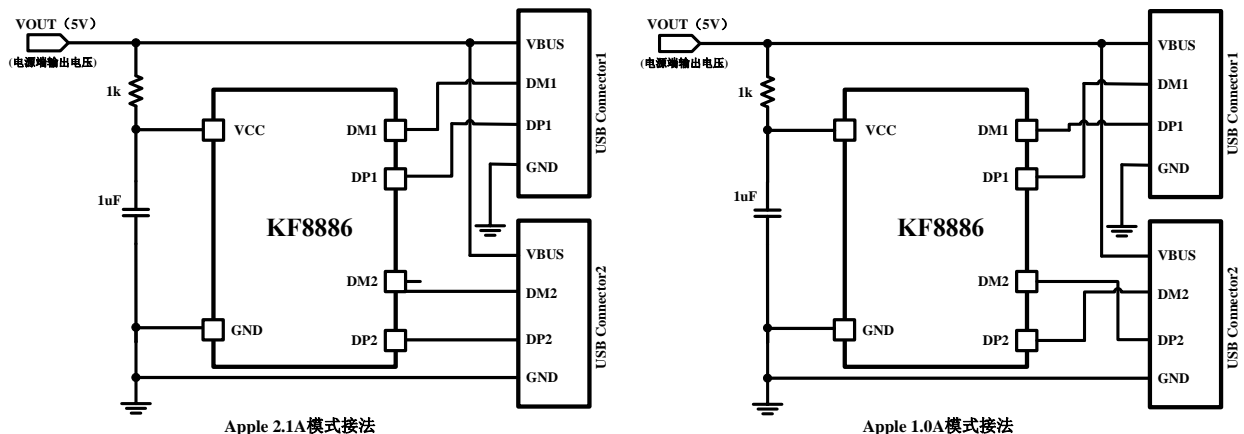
VOUT（5V）
(电源端输出电压)
1k
VCC
1uF
GND
KF8886
DM1
DP1
DM2
DP2
VBUS
DM1
DP1
GND
USB Connector1
VBUS
DM2
DP2
GND
USB Connector2
Apple 2.1A模式接法

VOUT（5V）
(电源端输出电压)
1k
VCC
1uF
GND
KF8886
DM1
DP1
DM2
DP2
VBUS
DM1
DP1
GND
USB Connector1
VBUS
DM2
DP2
GND
USB Connector2
Apple 1.0A模式接法